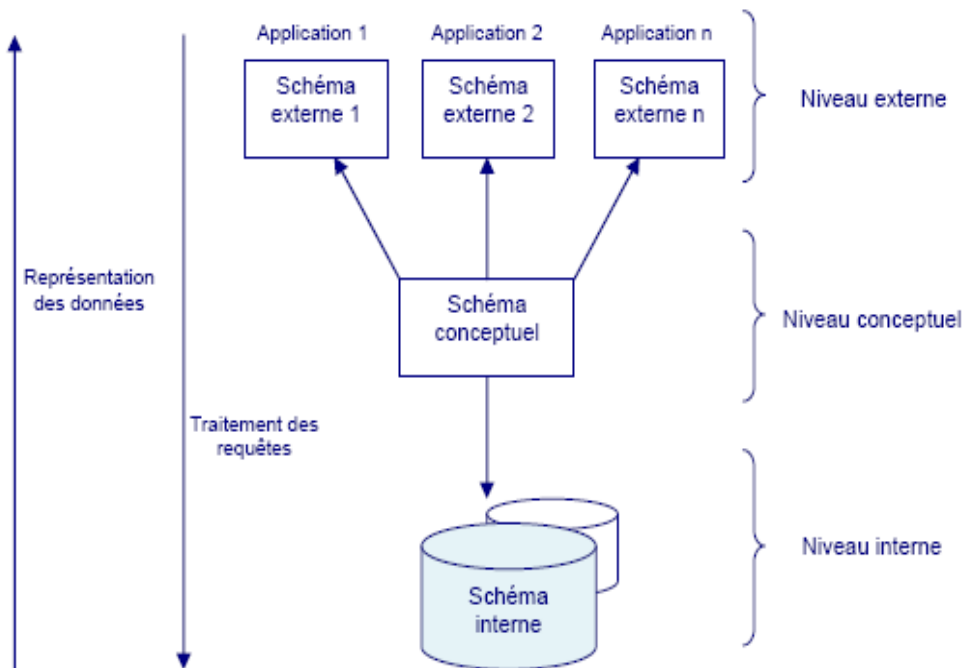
Application 1

Application 2

Application n

Schéma externe 1

Schéma externe 2

Schéma externe n

Niveau externe

Représentation des données

Schéma conceptuel

Niveau conceptuel

Traitement des requêtes

Schéma interne

Niveau interne